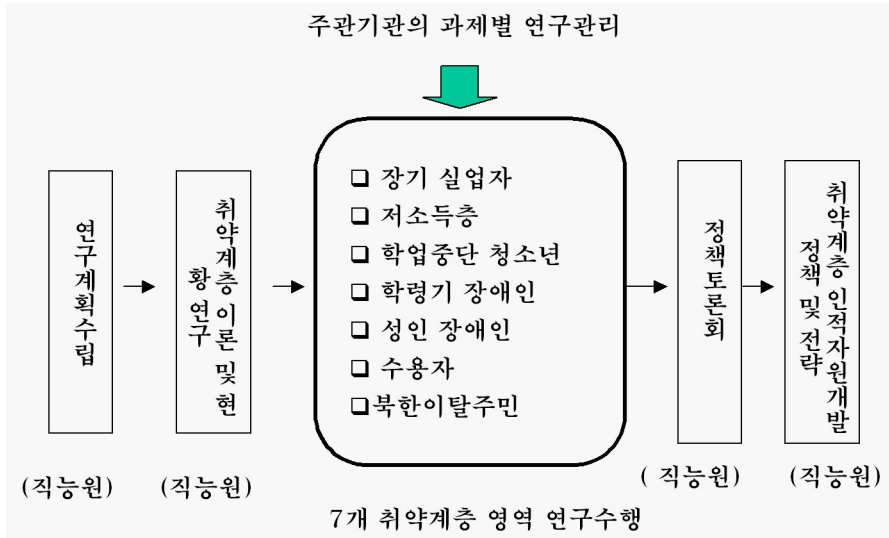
주관기관의 과제별 연구관리

연구계획수립

취약계층 이론 및 현황연구

❑ 장기 실업자
❑ 저소득층
❑ 학업중단 청소년
❑ 학령기 장애인
❑ 성인 장애인
❑ 수용자
❑북한이탈주민

정책토론회

취약계층 인적자원개발 정책 및 전략

(직능원)

(직능원)

( 직능원)

(직능원)

7개 취약계층 영역 연구수행